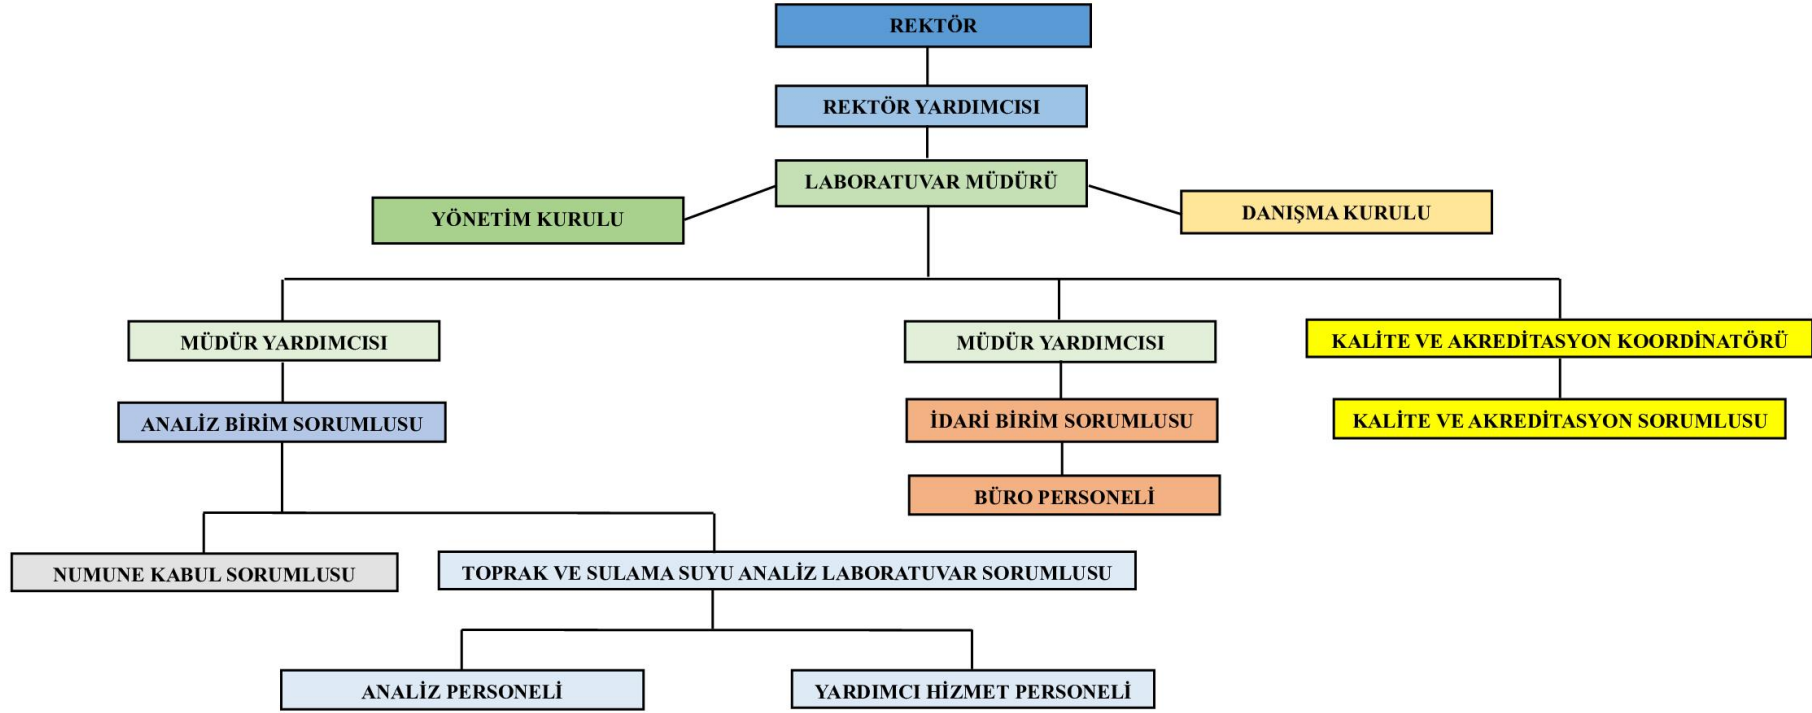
REKTÖR

REKTÖR YARDIMCISI

LABORATUVAR MÜDÜRÜ

YÖNETİM KURULU

DANIŞMA KURULU

MÜDÜR YARDIMCISI

MÜDÜR YARDIMCISI

KALİTE VE AKREDİTASYON KOORDİNATÖRÜ

ANALİZ BİRİM SORUMLUSU

İDARİ BİRİM SORUMLUSU

KALİTE VE AKREDİTASYON SORUMLUSU

BÜRO PERSONELİ

NUMUNE KABUL SORUMLUSU

TOPRAK VE SULAMA SUYU ANALİZ LABORATUVAR SORUMLUSU

ANALİZ PERSONELİ

YARDIMCI HİZMET PERSONELİ